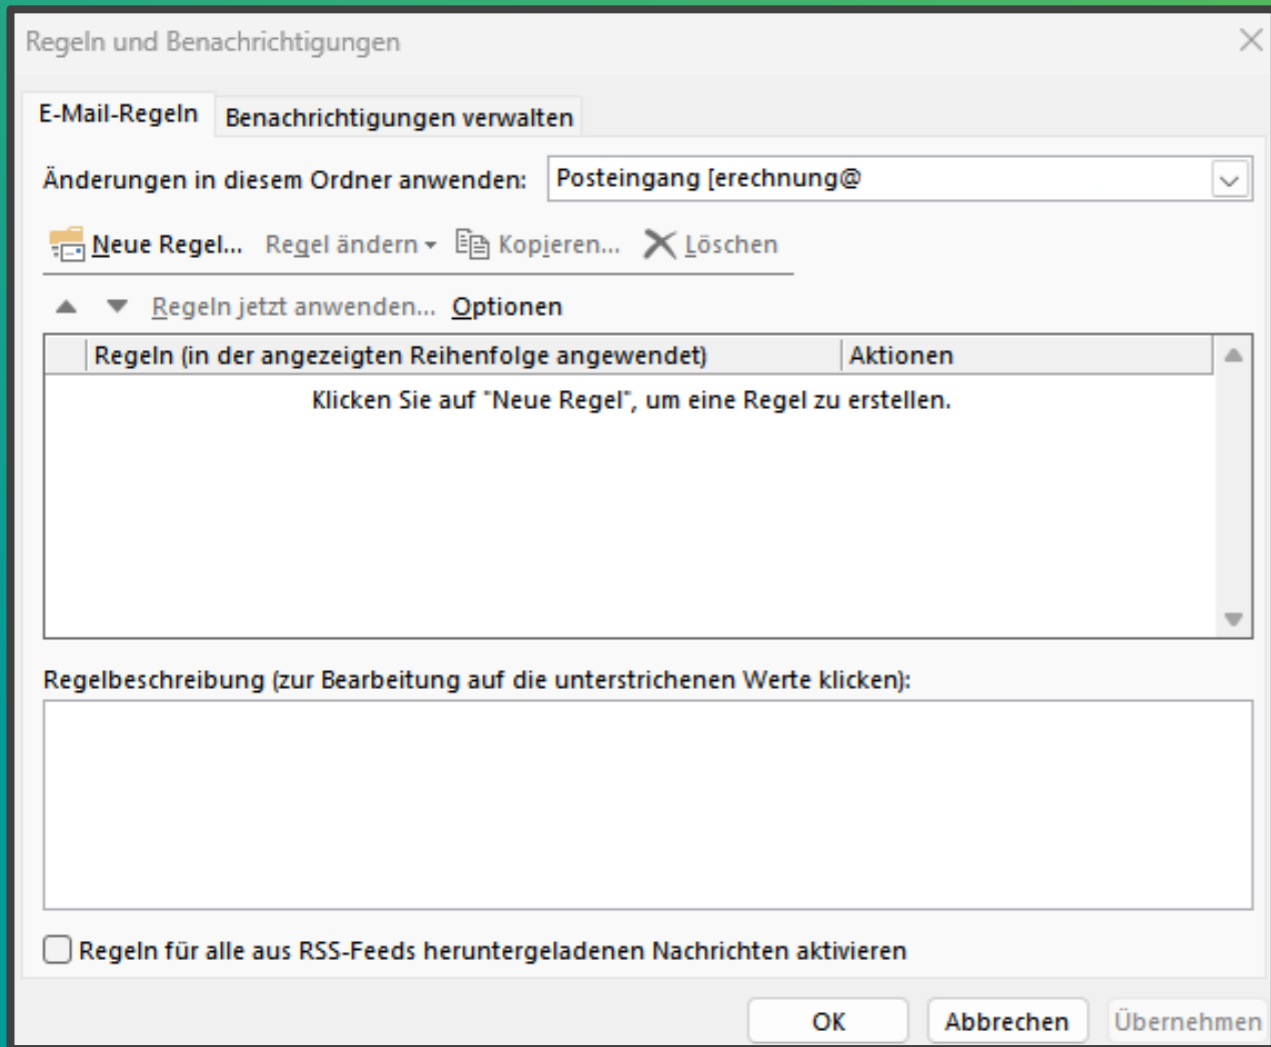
Regeln und Benachrichtigungen

E-Mail-Regeln | Benachrichtigungen verwalten

Änderungen in diesem Ordner anwenden: Posteingang [erechnung@

Neue Regel... Regel ändern Kopieren... Löschen

Regeln jetzt anwenden... Optionen

| | Regeln (in der angezeigten Reihenfolge angewendet) | Aktionen |
|---|---|---|

Klicken Sie auf "Neue Regel", um eine Regel zu erstellen.

Regelbeschreibung (zur Bearbeitung auf die unterstrichenen Werte klicken):

Regeln für alle aus RSS-Feeds heruntergeladenen Nachrichten aktivieren

OK Abbrechen Übernehmen